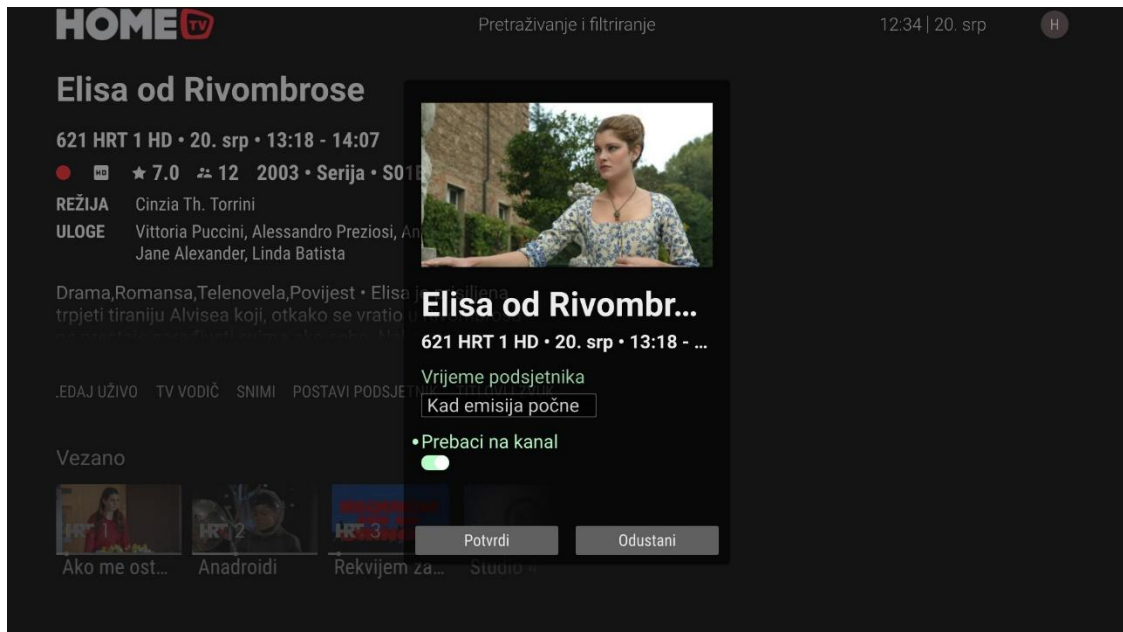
HOME TV

Pretraživanje i filtriranje

12:34 | 20. srp

H

Elisa od Rivombrose

621 HRT 1 HD • 20. srp • 13:18 - 14:07

HD ★ 7.0 12 2003 • Serija • S01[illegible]

REŽIJA Cinzia Th. Torrini

ULOGE Vittoria Puccini, Alessandro Preziosi, An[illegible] Jane Alexander, Linda Batista

Drama,Romansa,Telenovela,Povijest • Elisa j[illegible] trpjeti tiraniju Alvisea koji, otkako se vratio u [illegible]

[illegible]EDAJ UŽIVO TV VODIČ SNIMI POSTAVI PODSJETNI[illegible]

Vezano

HRT 1 Ako me ost...

HRT 2 Anadroidi

HRT 3 Rekvijem za...

Studio 4

Elisa od Rivombr...

621 HRT 1 HD • 20. srp • 13:18 - ...

Vrijeme podsjetnika

Kad emisija počne

•Prebaci na kanal

Potvrdi

Odustani